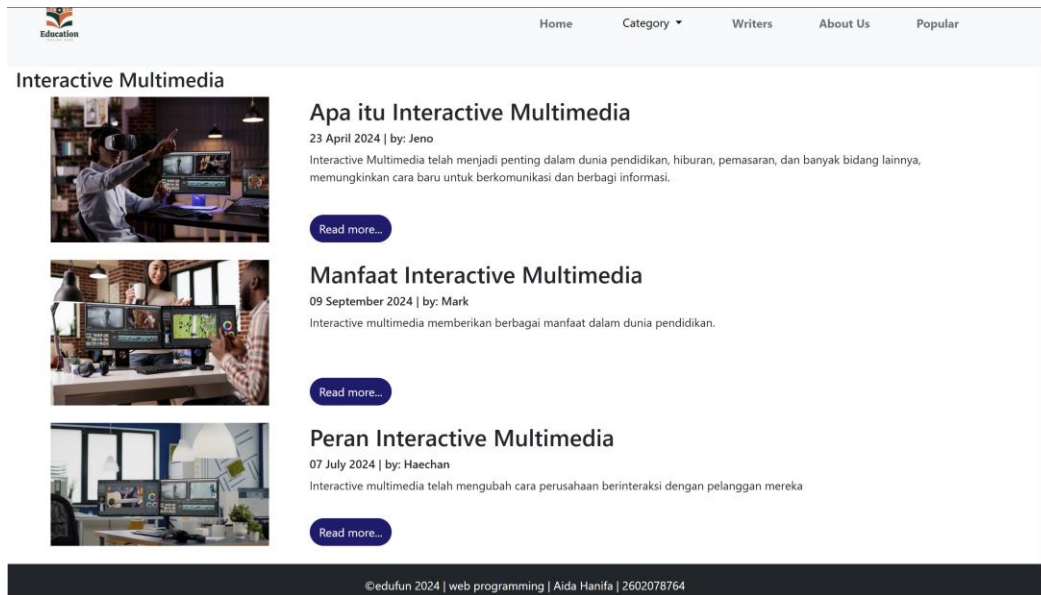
Education

Home
Category ▾
Writers
About Us
Popular

Interactive Multimedia

Apa itu Interactive Multimedia

23 April 2024 | by: Jeno

Interactive Multimedia telah menjadi penting dalam dunia pendidikan, hiburan, pemasaran, dan banyak bidang lainnya, memungkinkan cara baru untuk berkomunikasi dan berbagi informasi.

Read more...

Manfaat Interactive Multimedia

09 September 2024 | by: Mark

Interactive multimedia memberikan berbagai manfaat dalam dunia pendidikan.

Read more...

Peran Interactive Multimedia

07 July 2024 | by: Haechan

Interactive multimedia telah mengubah cara perusahaan berinteraksi dengan pelanggan mereka

Read more...

©edufun 2024 | web programming | Aida Hanifa | 2602078764